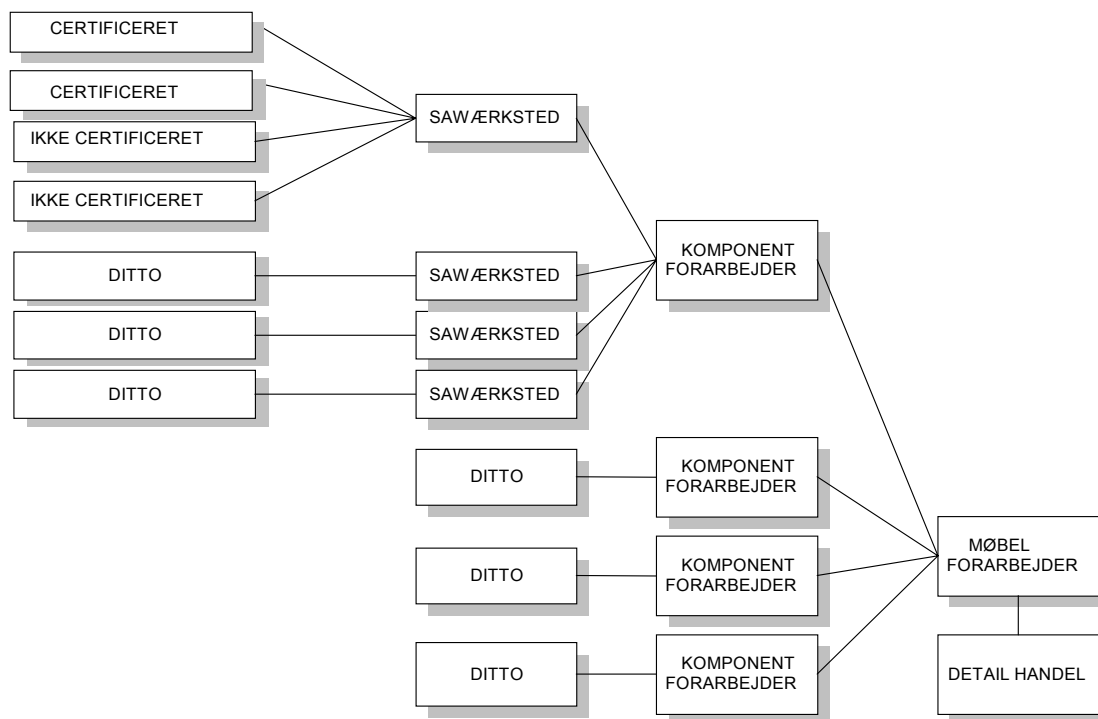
CERTIFICERET

CERTIFICERET

IKKE CERTIFICERET

IKKE CERTIFICERET

SAWÆRKSTED

DITTO

SAWÆRKSTED

DITTO

SAWÆRKSTED

DITTO

SAWÆRKSTED

KOMPONENT FORARBEJDER

DITTO

KOMPONENT FORARBEJDER

DITTO

KOMPONENT FORARBEJDER

DITTO

KOMPONENT FORARBEJDER

MØBEL FORARBEJDER

DETAIL HANDEL